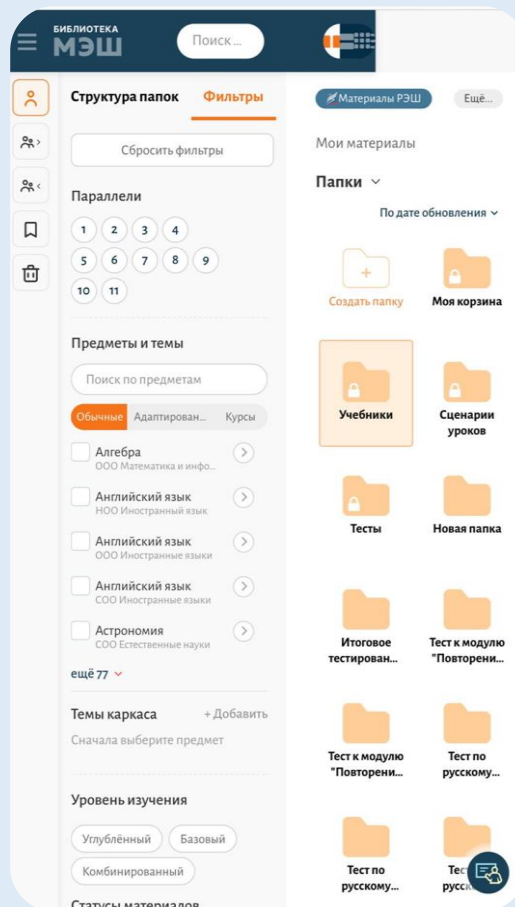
БИБЛИОТЕКА
МЭШ

Поиск...

Структура папок
Фильтры

Сбросить фильтры

Параллели

1 2 3 4
5 6 7 8 9
10 11

Предметы и темы

Поиск по предметам

Обычные Адаптирован... Курсы

Алгебра
ООО Математика и инфо...

Английский язык
НОО Иностранный язык

Английский язык
ООО Иностранные языки

Английский язык
СОО Иностранные языки

Астрономия
СОО Естественные науки

ещё 77

Темы каркаса
+ Добавить

Сначала выберите предмет

Уровень изучения

Углублённый
Базовый
Комбинированный

Статусы материалов

Материалы РЭШ
Ещё...

Мои материалы

Папки

По дате обновления

Создать папку
Моя корзина

Учебники
Сценарии уроков

Тесты
Новая папка

Итоговое тестирован...
Тест к модулю "Повторени...

Тест к модулю "Повторени...
Тест по русскому...

Тест по русскому...
Тес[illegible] русск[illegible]